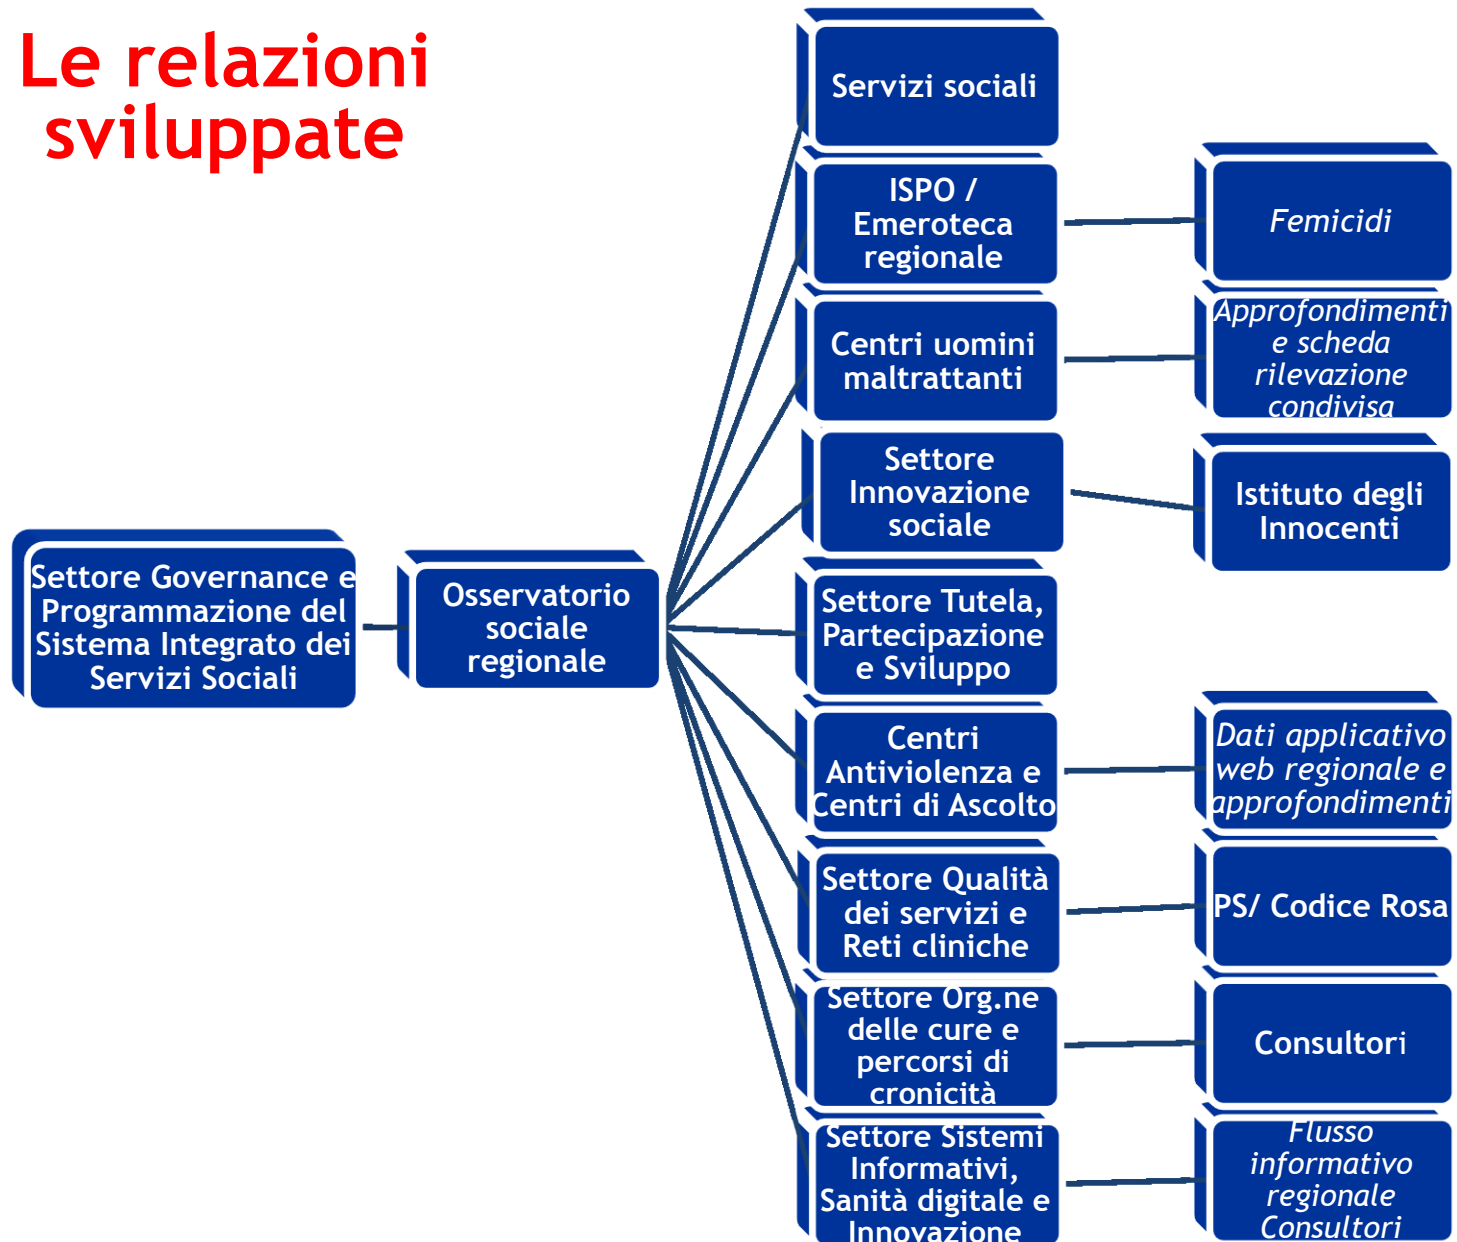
Le relazioni sviluppate

Settore Governance e Programmazione del Sistema Integrato dei Servizi Sociali

Osservatorio sociale regionale

Servizi sociali

ISPO / Emeroteca regionale

Femicidi

Centri uomini maltrattanti

Approfondimenti e scheda rilevazione condivisa

Settore Innovazione sociale

Istituto degli Innocenti

Settore Tutela, Partecipazione e Sviluppo

Centri Antiviolenza e Centri di Ascolto

Dati applicativo web regionale e approfondimenti

Settore Qualità dei servizi e Reti cliniche

PS/ Codice Rosa

Settore Org.ne delle cure e percorsi di cronicità

Consultori

Settore Sistemi Informativi, Sanità digitale e Innovazione

Flusso informativo regionale Consultori